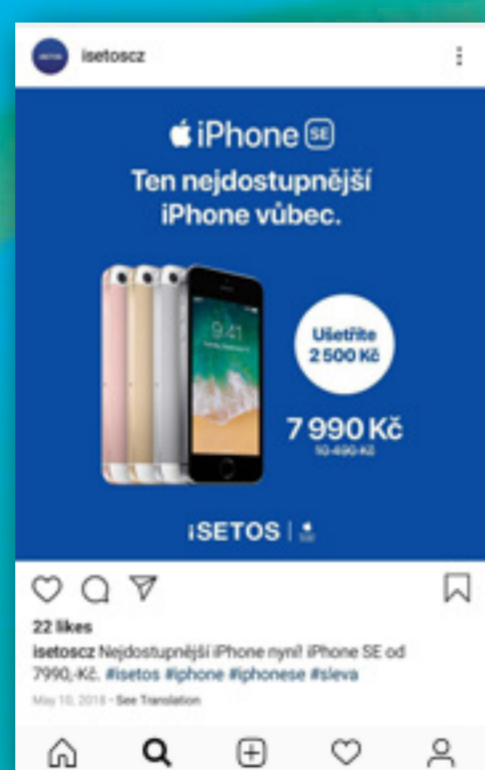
isetoscz

iPhone SE

Ten nejdostupnější iPhone vůbec.

9:41

Ušetříte 2 500 Kč

7 990 Kč

10 490 Kč

iSETOS |

22 likes

isetoscz Nejdostupnější iPhone nyní! iPhone SE od 7990,-Kč. #isetos #iphone #iphonese #sleva

May 10, 2018 · See Translation